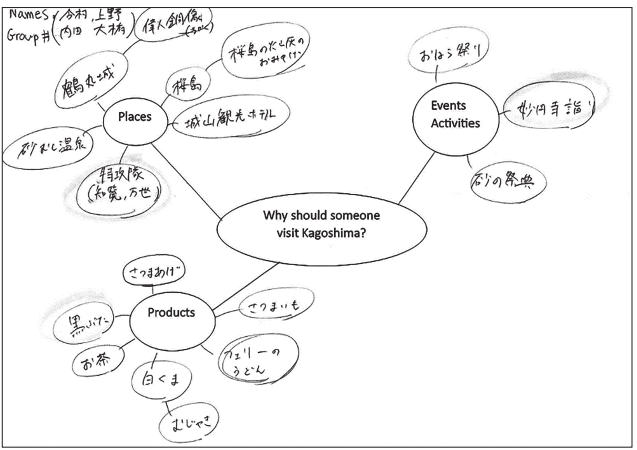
Names Group # (今村, 上野 内田 大橋)

偉人銅像 (西郷)

鶴丸城

桜島のたくさん灰のおみやげ

桜島

Places

城山観光ホテル

砂むし温泉

特攻隊 (知覧, 万世)

おはら祭り

Events Activities

妙円寺詣り

秋の祭典

Why should someone visit Kagoshima?

さつまあげ

Products

黒ぶた

さつまいも

お茶

白くま

フェリーのうどん

むじやき